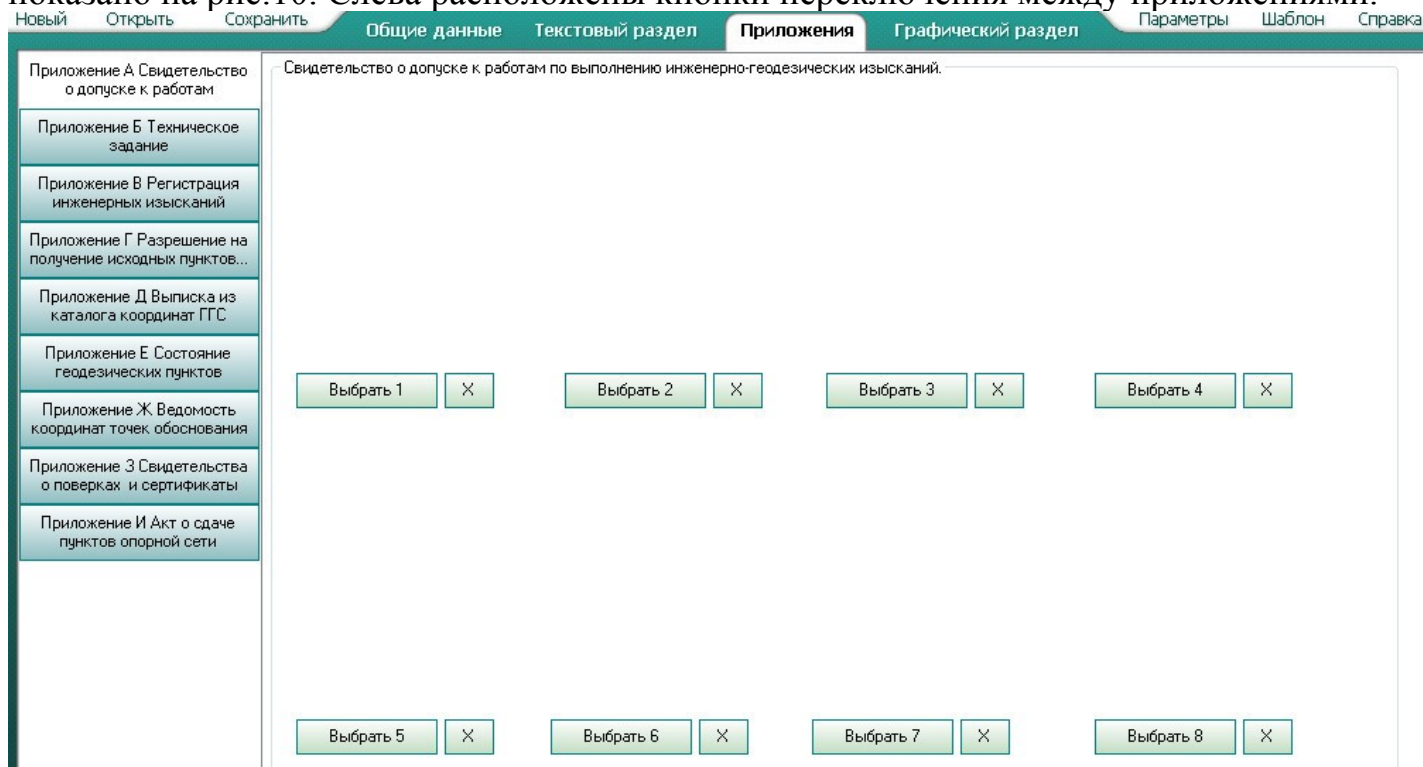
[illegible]

Новый Открыть Сохранить

Общие данные Текстовый раздел Приложения Графический раздел

Параметры Шаблон Справка

Приложение А Свидетельство о допуске к работам

Приложение Б Техническое задание

Приложение В Регистрация инженерных изысканий

Приложение Г Разрешение на получение исходных пунктов...

Приложение Д Выписка из каталога координат ГГС

Приложение Е Состояние геодезических пунктов

Приложение Ж Ведомость координат точек обоснования

Приложение З Свидетельства о поверках и сертификаты

Приложение И Акт о сдаче пунктов опорной сети

Свидетельство о допуске к работам по выполнению инженерно-геодезических изысканий.

Выбрать 1 X Выбрать 2 X Выбрать 3 X Выбрать 4 X

Выбрать 5 X Выбрать 6 X Выбрать 7 X Выбрать 8 X